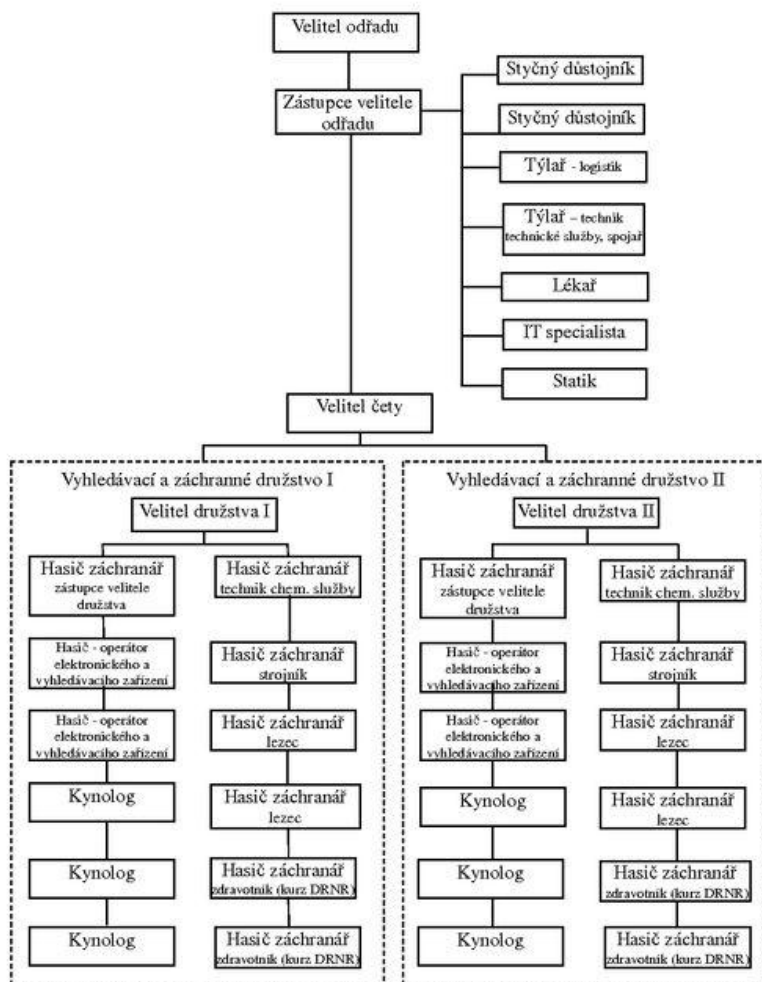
Velitel odřadu

Zástupce velitele odřadu

Styčný důstojník

Styčný důstojník

Týlař - logistik

Týlař – technik technické služby, spojař

Lékař

IT specialista

Statik

Velitel čety

Vyhledávací a záchranné družstvo I

Velitel družstva I

Hasič záchranář zástupce velitele družstva

Hasič - operátor elektronického a vyhledávacího zařízení

Hasič - operátor elektronického a vyhledávacího zařízení

Kynolog

Kynolog

Kynolog

Hasič záchranář technik chem. služby

Hasič záchranář strojník

Hasič záchranář lezec

Hasič záchranář lezec

Hasič záchranář zdravotník (kurz DRNR)

Hasič záchranář zdravotník (kurz DRNR)

Vyhledávací a záchranné družstvo II

Velitel družstva II

Hasič záchranář zástupce velitele družstva

Hasič - operátor elektronického a vyhledávacího zařízení

Hasič - operátor elektronického a vyhledávacího zařízení

Kynolog

Kynolog

Kynolog

Hasič záchranář technik chem. služby

Hasič záchranář strojník

Hasič záchranář lezec

Hasič záchranář lezec

Hasič záchranář zdravotník (kurz DRNR)

Hasič záchranář zdravotník (kurz DRNR)